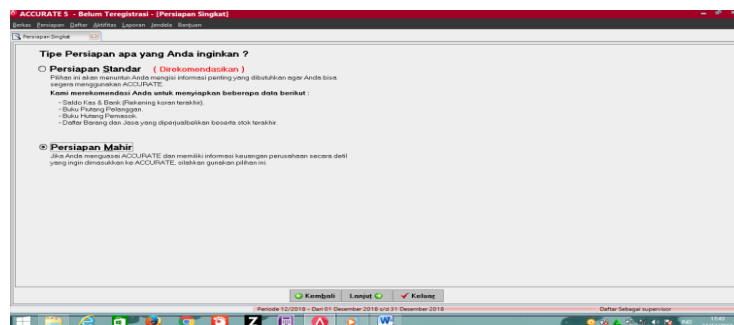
ACCURATE 5 - Belum Teregistrasi - [Persiapan Singkat]

Berkas Persiapan Daftar Aktifitas Laporan Jendela Bantuan

Persiapan Singkat

Tipe Persiapan apa yang Anda inginkan ?

Persiapan Standar ( Direkomendasikan )

Pilihan ini akan menuntun Anda mengisi informasi penting yang dibutuhkan agar Anda bisa segera menggunakan ACCURATE.

Kami merekomendasi Anda untuk menyiapkan beberapa data berikut :

- Saldo Kas & Bank (Rekening koran terakhir).
- Buku Piutang Pelanggan.
- Buku Hutang Pemasok.
- Daftar Barang dan Jasa yang diperjualbelikan beserta stok terakhir.

Persiapan Mahir

Jika Anda menguasai ACCURATE dan memiliki informasi keuangan perusahaan secara detil yang ingin dimasukkan ke ACCURATE, silahkan gunakan pilihan ini.

Kembali Lanjut Keluar

Periode 12/2018 - Dari 01 Desember 2018 s/d 31 Desember 2018

Daftar Sebagai supervisor

17:40